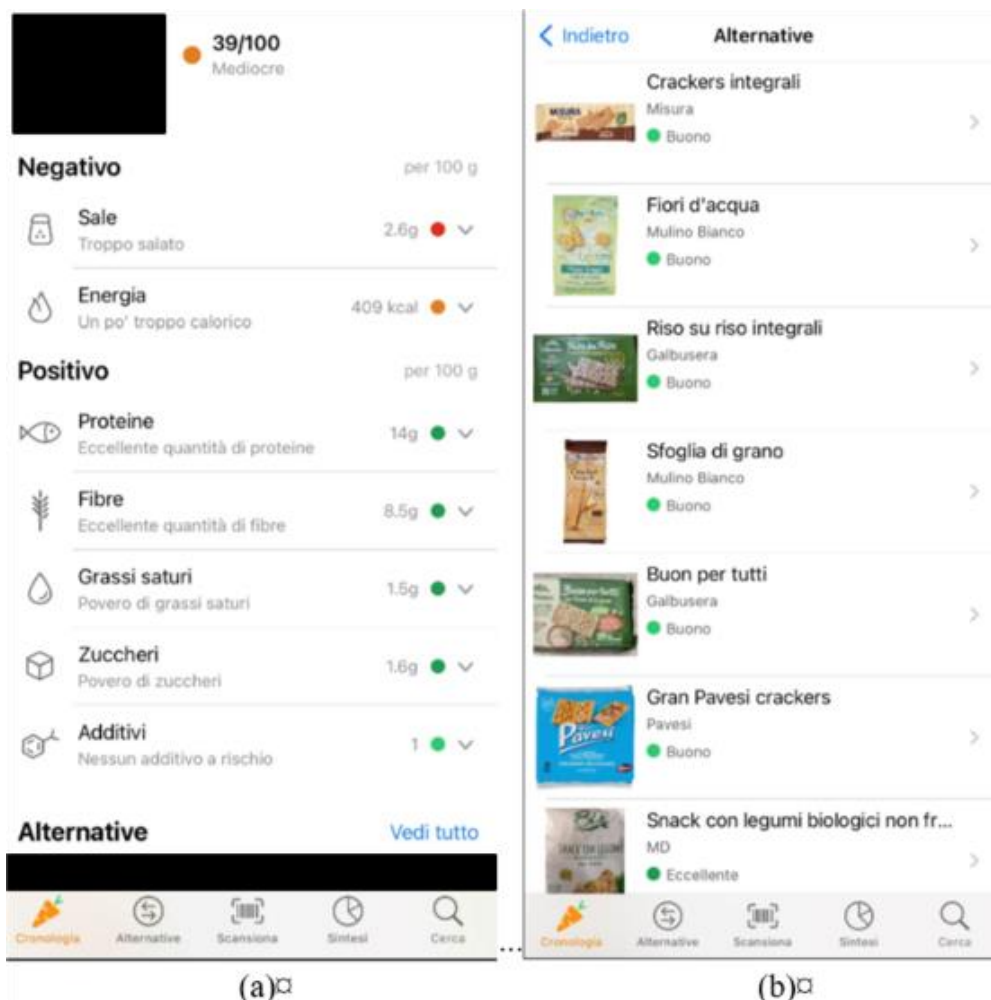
39/100
Mediocre

Negativo
per 100 g

Sale
Troppo salato
2.6g

Energia
Un po' troppo calorico
409 kcal

Positivo
per 100 g

Proteine
Eccellente quantità di proteine
14g

Fibre
Eccellente quantità di fibre
8.5g

Grassi saturi
Povero di grassi saturi
1.5g

Zuccheri
Povero di zuccheri
1.6g

Additivi
Nessun additivo a rischio
1

Alternative
Vedi tutto

Cronologia
Alternative
Scansiona
Sintesi
Cerca

(a)¤

Indietro
Alternative

Crackers integrali
Misura
Buono

Fiori d'acqua
Mulino Bianco
Buono

Riso su riso integrali
Galbusera
Buono

Sfoglia di grano
Mulino Bianco
Buono

Buon per tutti
Galbusera
Buono

Gran Pavesi crackers
Pavesi
Buono

Snack con legumi biologici non fr...
MD
Eccellente

Cronologia
Alternative
Scansiona
Sintesi
Cerca

(b)¤